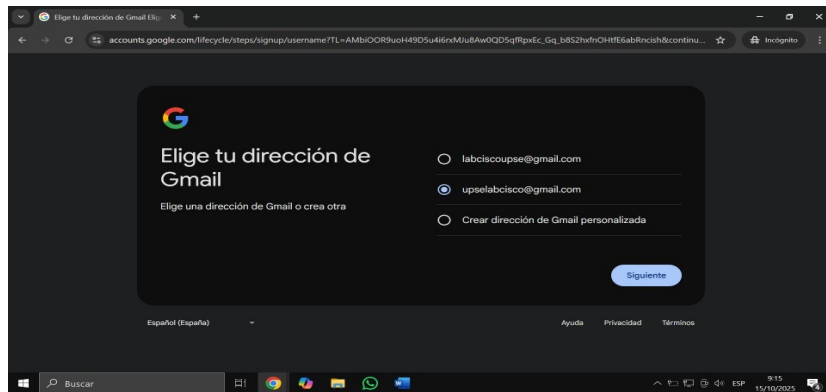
Elige tu dirección de Gmail Elig ×  +

accounts.google.com/lifecycle/steps/signup/username?TL=AMbiOOR9uoH49D5u4i6rxMJu8Aw0QDSqfRpxEc_Gq_b8S2hxfnOHtfE6abRncish&continu...

Incógnito

G

Elige tu dirección de Gmail

Elige una dirección de Gmail o crea otra

labciscoupse@gmail.com

upselabcisco@gmail.com

Crear dirección de Gmail personalizada

Siguiente

Español (España)

Ayuda   Privacidad   Términos

Buscar

ESP   9:15 15/10/2025